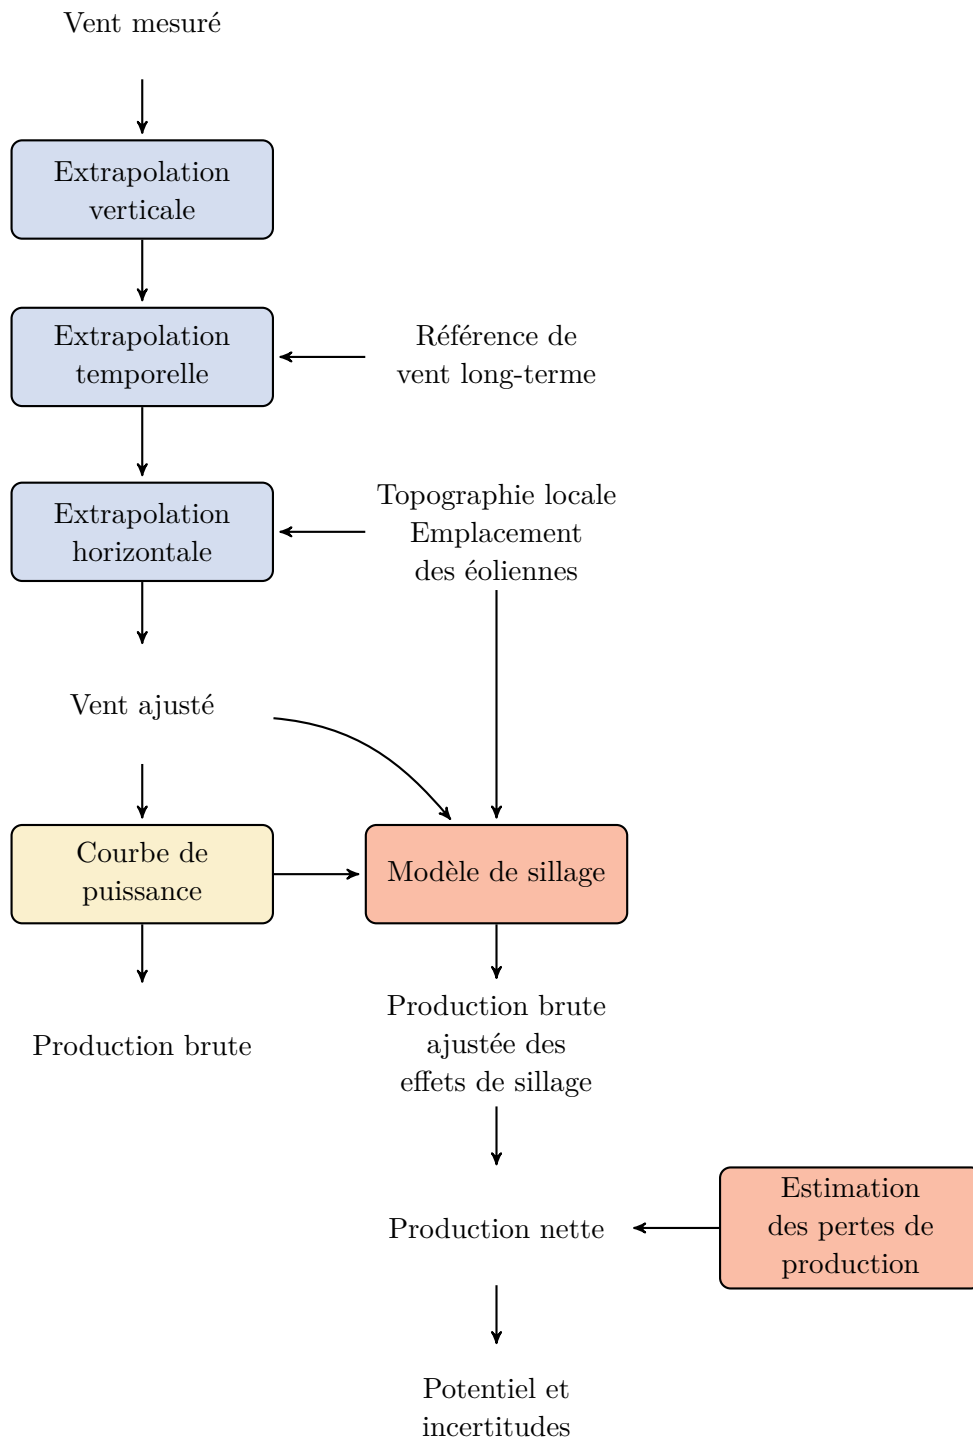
Vent mesuré

Extrapolation verticale

Extrapolation temporelle

Référence de vent long-terme

Extrapolation horizontale

Topographie locale
Emplacement des éoliennes

Vent ajusté

Courbe de puissance

Modèle de sillage

Production brute

Production brute ajustée des effets de sillage

Production nette

Estimation des pertes de production

Potentiel et incertitudes